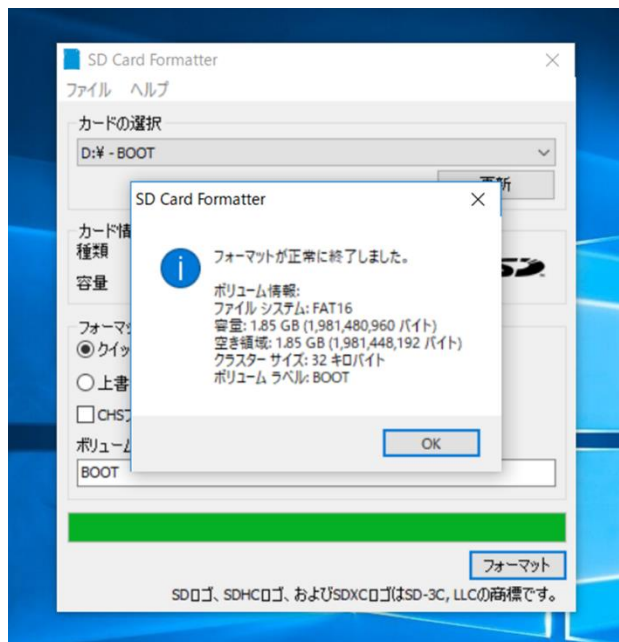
SD Card Formatter
ファイル ヘルプ
カードの選択
D:¥ - BOOT
更新
カード情
種類
容量
フォーマッ
クイッ
上書
CHS
ボリューム
BOOT

SD Card Formatter
フォーマットが正常に終了しました。

ボリューム情報:
ファイル システム: FAT16
容量: 1.85 GB (1,981,480,960 バイト)
空き領域: 1.85 GB (1,981,448,192 バイト)
クラスター サイズ: 32 キロバイト
ボリューム ラベル: BOOT
OK

フォーマット
SDロゴ、SDHCロゴ、およびSDXCロゴはSD-3C, LLCの商標です。